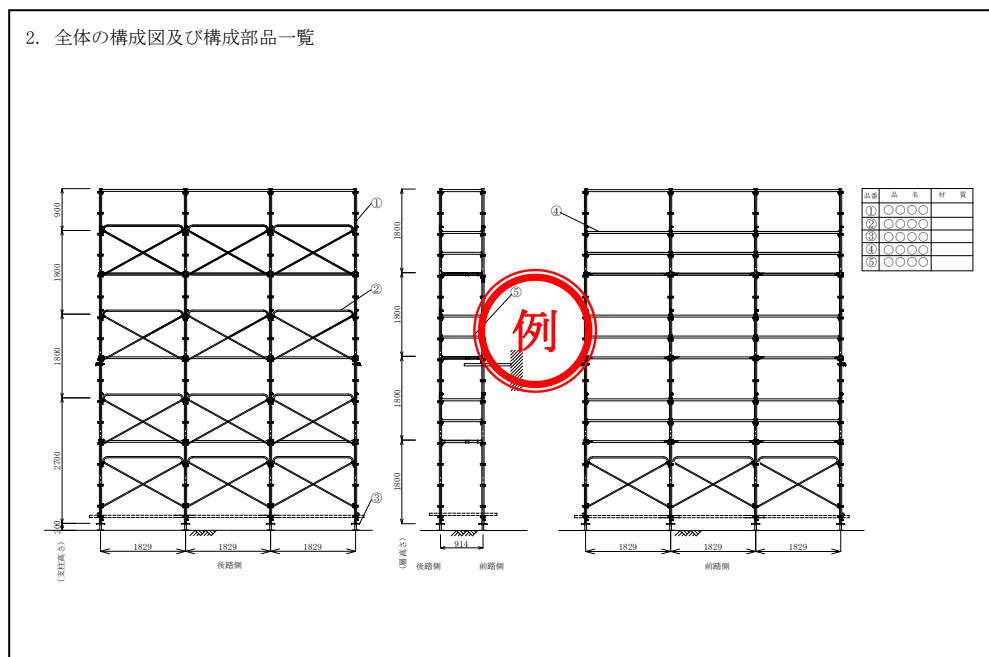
2. 全体の構成図及び構成部品一覧

900
1800
1800
2700
200
(支柱高さ)
①
②
③
1829
1829
1829
後踏側

1800
1800
1800
1800
(層高さ)
⑤
914
後踏側
前踏側

例

④
1829
1829
1829
前踏側

| 品番 | 品名 | 材質 |
|---|---|---|
| ① | ○○○○ | |
| ② | ○○○○ | |
| ③ | ○○○○ | |
| ④ | ○○○○ | |
| ⑤ | ○○○○ | |